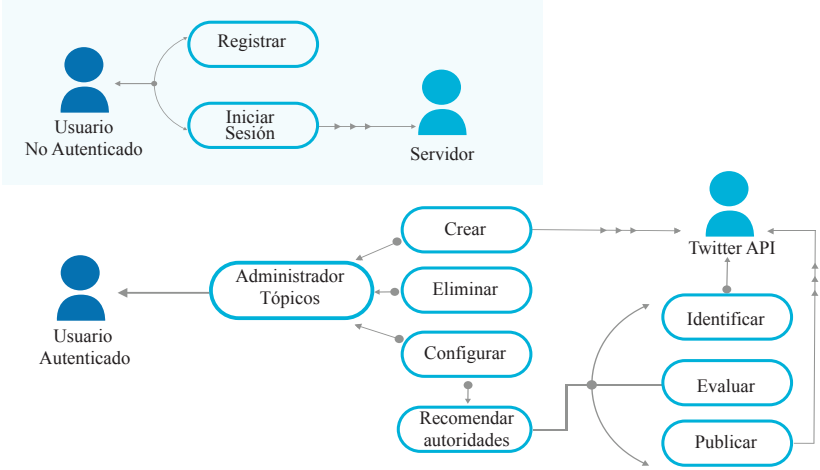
Registrar

Usuario
No Autenticado

Iniciar
Sesión

Servidor

Crear

Twitter API

Administrador
Tópicos

Eliminar

Usuario
Autenticado

Configurar

Identificar

Evaluar

Recomendar
autoridades

Publicar